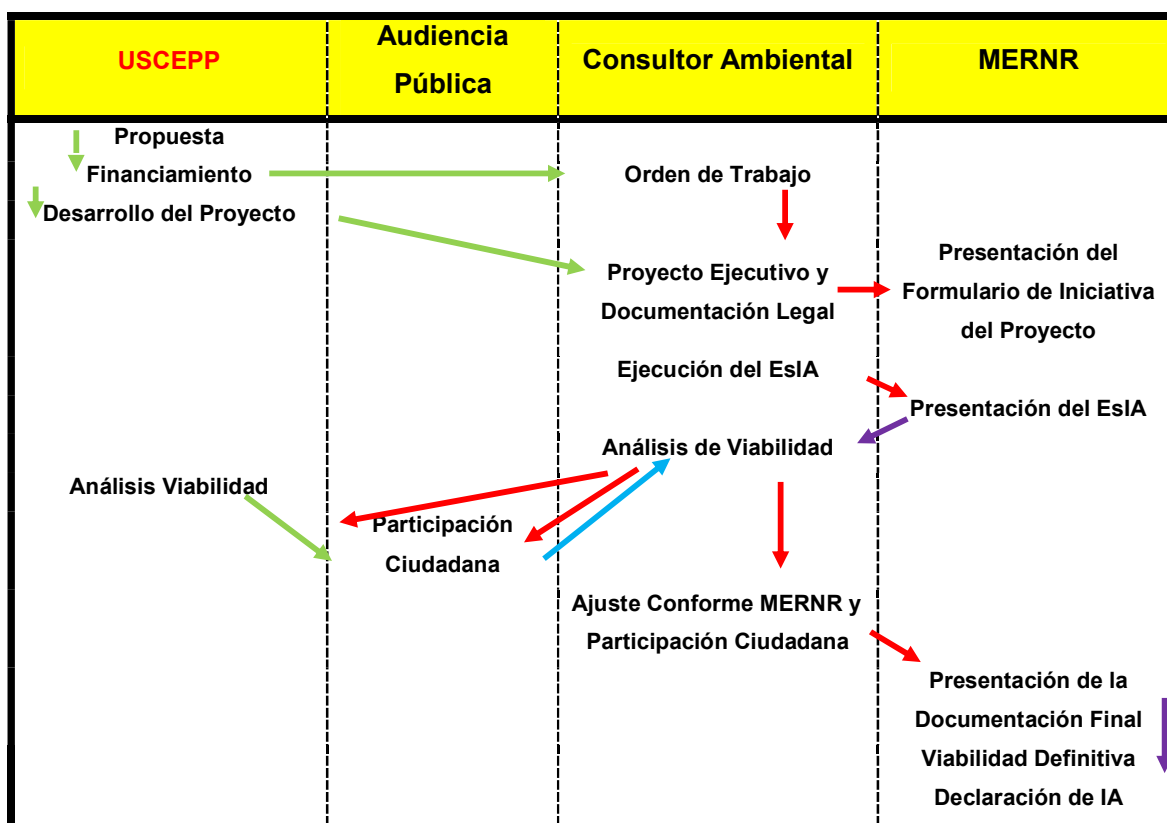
| USCEPP | Audiencia Pública | Consultor Ambiental | MERNR |
|---|---|---|---|
| Propuesta Financiamiento | | Orden de Trabajo | |
| Desarrollo del Proyecto | | Proyecto Ejecutivo y Documentación Legal | Presentación del Formulario de Iniciativa del Proyecto |
| | | Ejecución del EsIA | Presentación del EsIA |
| | | Análisis de Viabilidad | |
| Análisis Viabilidad | Participación Ciudadana | | |
| | | Ajuste Conforme MERNR y Participación Ciudadana | |
| | | | Presentación de la Documentación Final Viabilidad Definitiva Declaración de IA |